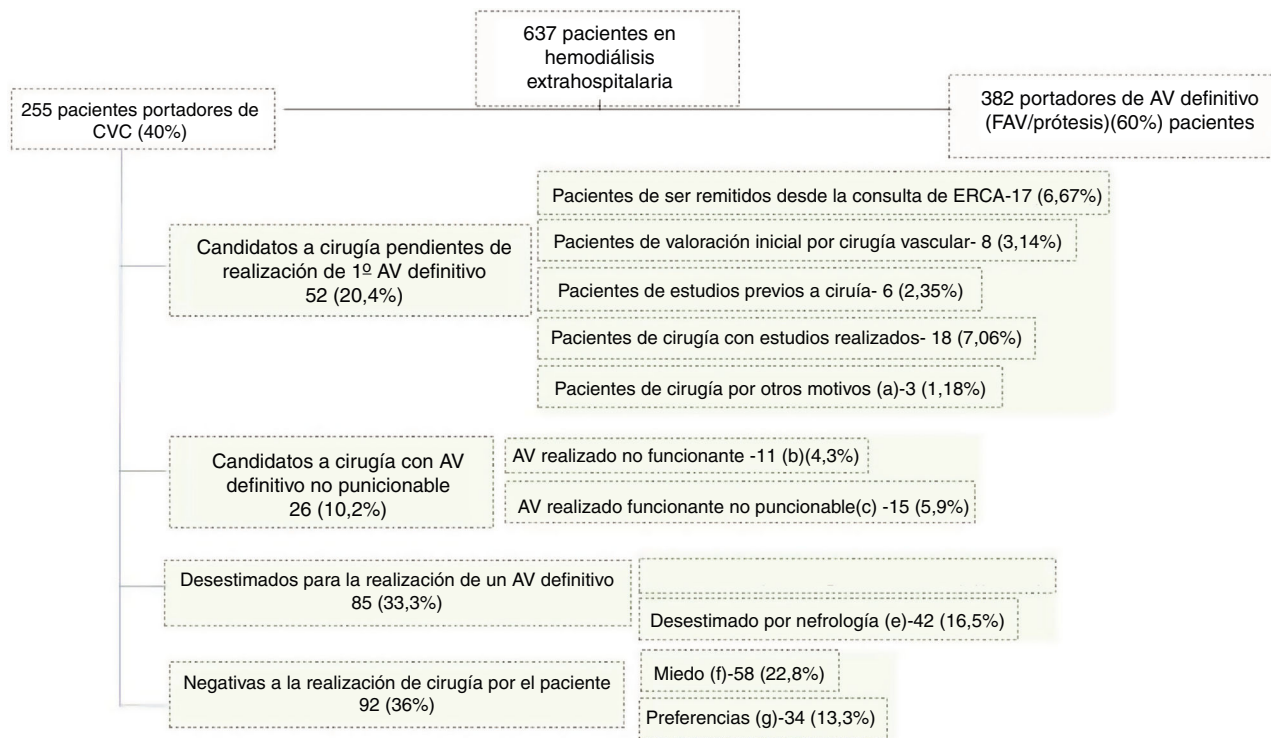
637 pacientes en hemodiálisis extrahospitalaria

255 pacientes portadores de CVC (40%)

382 portadores de AV definitivo (FAV/prótesis)(60%) pacientes

Candidatos a cirugía pendientes de realización de 1º AV definitivo 52 (20,4%)

Pacientes de ser remitidos desde la consulta de ERCA-17 (6,67%)

Pacientes de valoración inicial por cirugía vascular- 8 (3,14%)

Pacientes de estudios previos a ciruía- 6 (2,35%)

Pacientes de cirugía con estudios realizados- 18 (7,06%)

Pacientes de cirugía por otros motivos (a)-3 (1,18%)

Candidatos a cirugía con AV definitivo no punicionable 26 (10,2%)

AV realizado no funcionante -11 (b)(4,3%)

AV realizado funcionante no puncionable(c) -15 (5,9%)

Desestimados para la realización de un AV definitivo 85 (33,3%)

Desestimado por nefrología (e)-42 (16,5%)

Negativas a la realización de cirugía por el paciente 92 (36%)

Miedo (f)-58 (22,8%)

Preferencias (g)-34 (13,3%)